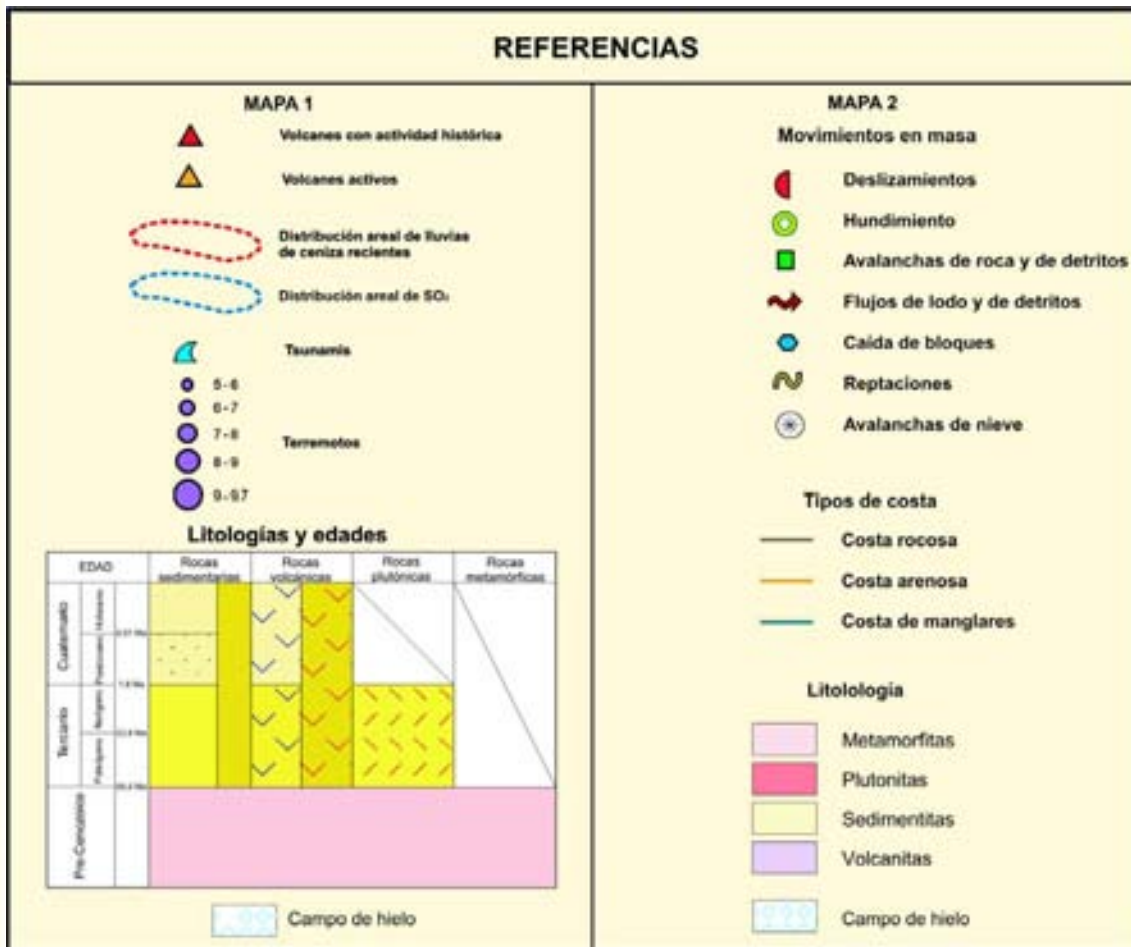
REFERENCIAS

MAPA 1

Volcanes con actividad histórica

Volcanes activos

Distribución areal de lluvias de ceniza recientes

Distribución areal de $SO_2$

Tsunamis

5 - 6
6 - 7
7 - 8
8 - 9
9 - 9.7

Terremotos

Litologías y edades

| EDAD | Rocas sedimentarias | Rocas volcánicas | Rocas plutónicas | Rocas metamórficas |
|---|---|---|---|---|
| Cuaternario Holoceno 0.01 Ma Pleistoceno 1.8 Ma | | | | |
| Terciario Neógeno 23.8 Ma Paleógeno 65.5 Ma | | | | |
| Pre-Cenozoico | | | | |

Campo de hielo

MAPA 2

Movimientos en masa

Deslizamientos

Hundimiento

Avalanchas de roca y de detritos

Flujos de lodo y de detritos

Caída de bloques

Reptaciones

Avalanchas de nieve

Tipos de costa

Costa rocosa

Costa arenosa

Costa de manglares

Litolología

Metamorfitas

Plutonitas

Sedimentitas

Volcanitas

Campo de hielo